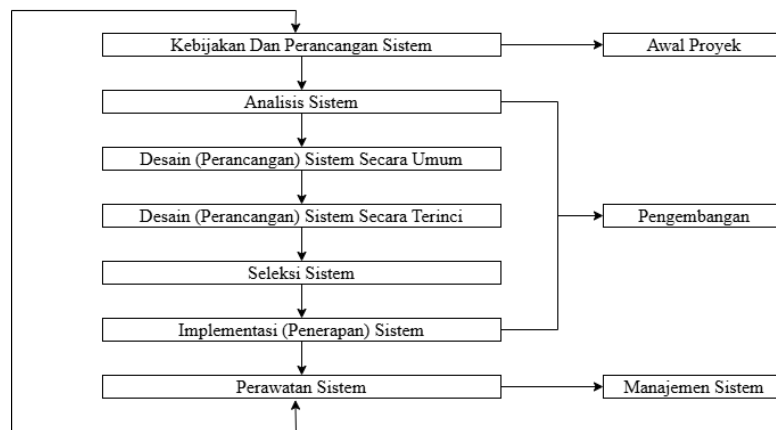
Kebijakan Dan Perancangan Sistem

Awal Proyek

Analisis Sistem

Desain (Perancangan) Sistem Secara Umum

Desain (Perancangan) Sistem Secara Terinci

Pengembangan

Seleksi Sistem

Implementasi (Penerapan) Sistem

Perawatan Sistem

Manajemen Sistem